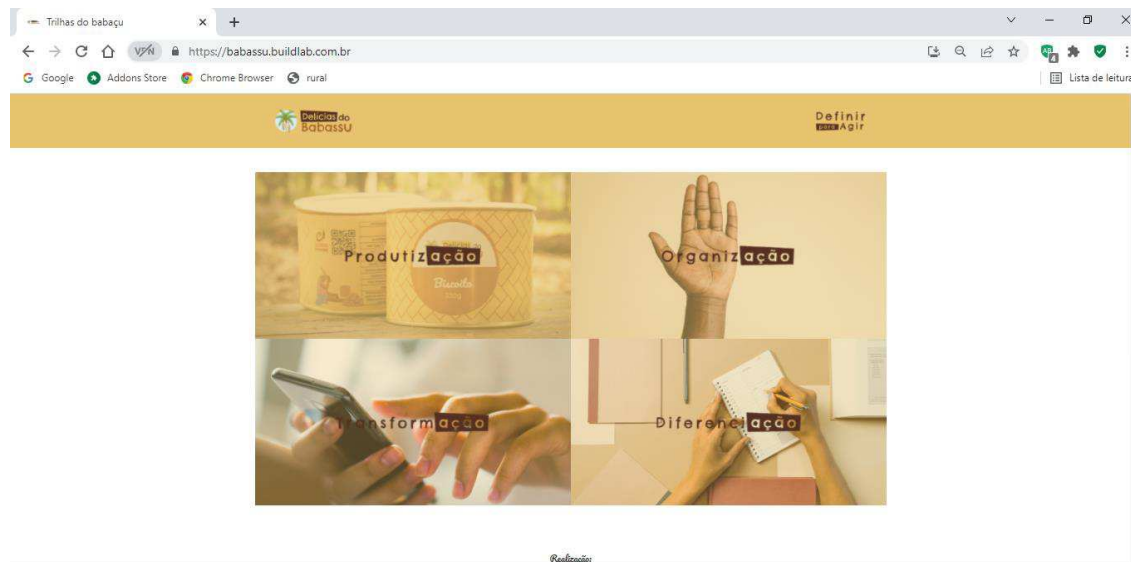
Trilhas do babaçu ×  +

https://babassu.buildlab.com.br

Google  Addons Store  Chrome Browser  rural  Lista de leitura

Delicias do BabassU

Definir para Agir

Produtização

Organização

Transformação

Diferenciação

Biscoito

Realização: